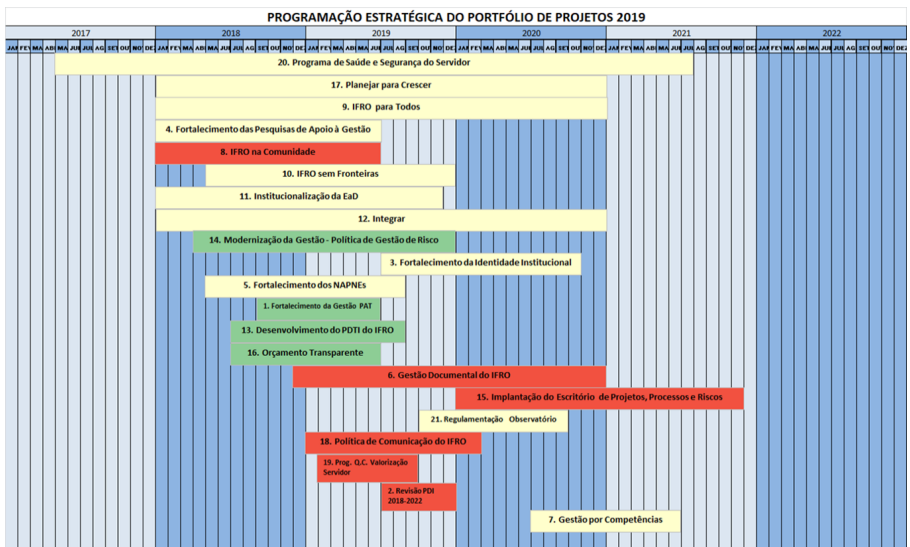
PROGRAMAÇÃO ESTRATÉGICA DO PORTFÓLIO DE PROJETOS 2019

| 2017 | 2018 | 2019 | 2020 | 2021 | 2022 |
|---|---|---|---|---|---|
| JAN FEV MAR ABR MAI JUN JUL AGO SET OUT NOV DEZ | JAN FEV MAR ABR MAI JUN JUL AGO SET OUT NOV DEZ | JAN FEV MAR ABR MAI JUN JUL AGO SET OUT NOV DEZ | JAN FEV MAR ABR MAI JUN JUL AGO SET OUT NOV DEZ | JAN FEV MAR ABR MAI JUN JUL AGO SET OUT NOV DEZ | JAN FEV MAR ABR MAI JUN JUL AGO SET OUT NOV DEZ |

20. Programa de Saúde e Segurança do Servidor

17. Planejar para Crescer

9. IFRO para Todos

4. Fortalecimento das Pesquisas de Apoio à Gestão

8. IFRO na Comunidade

10. IFRO sem Fronteiras

11. Institucionalização da EaD

12. Integrar

14. Modernização da Gestão - Política de Gestão de Risco

3. Fortalecimento da Identidade Institucional

5. Fortalecimento dos NAPNEs

1. Fortalecimento da Gestão PAT

13. Desenvolvimento do PDTI do IFRO

16. Orçamento Transparente

6. Gestão Documental do IFRO

15. Implantação do Escritório de Projetos, Processos e Riscos

21. Regulamentação Observatório

18. Política de Comunicação do IFRO

19. Prog. Q.C. Valorização Servidor

2. Revisão PDI 2018-2022

7. Gestão por Competências